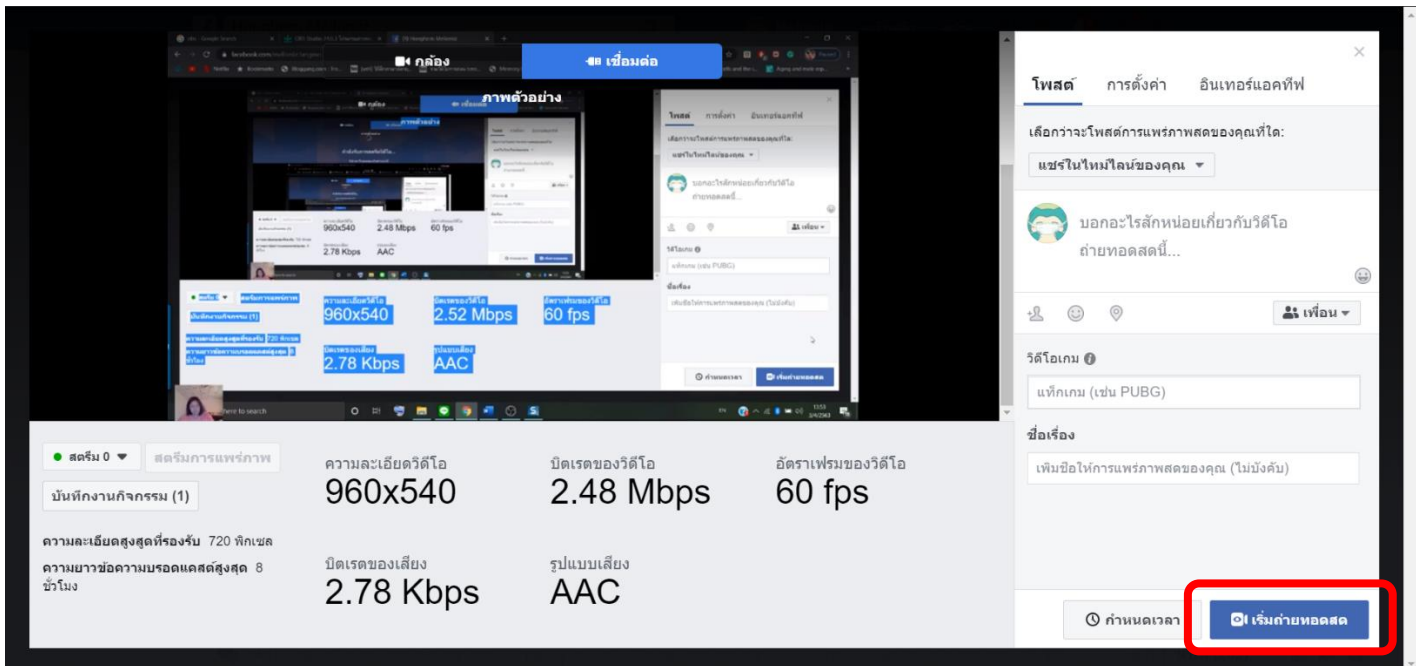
กล้อง
เชื่อมต่อ
ภาพตัวอย่าง

ความละเอียดวิดีโอ
960x540
บิตเรตของวิดีโอ
2.52 Mbps
อัตราเฟรมของวิดีโอ
60 fps
บิตเรตของเสียง
2.78 Kbps
รูปแบบเสียง
AAC

สตรีม 0
สตรีมการแพร่ภาพ
บันทึกงานกิจกรรม (1)
ความละเอียดสูงสุดที่รองรับ 720 พิกเซล
ความยาวข้อความบรอดแคสต์สูงสุด 8 ชั่วโมง

ความละเอียดวิดีโอ
960x540
บิตเรตของวิดีโอ
2.48 Mbps
อัตราเฟรมของวิดีโอ
60 fps
บิตเรตของเสียง
2.78 Kbps
รูปแบบเสียง
AAC

×
โพสต์ การตั้งค่า อินเทอร์แอคทีฟ
เลือกว่าจะโพสต์การแพร่ภาพสดของคุณที่ใด:
แชร์ในไทม์ไลน์ของคุณ
บอกอะไรสักหน่อยเกี่ยวกับวิดีโอถ่ายทอดสดนี้...
เพื่อน
วิดีโอเกม
แท็กเกม (เช่น PUBG)
ชื่อเรื่อง
เพิ่มชื่อให้การแพร่ภาพสดของคุณ (ไม่บังคับ)
กำหนดเวลา
เริ่มถ่ายทอดสด